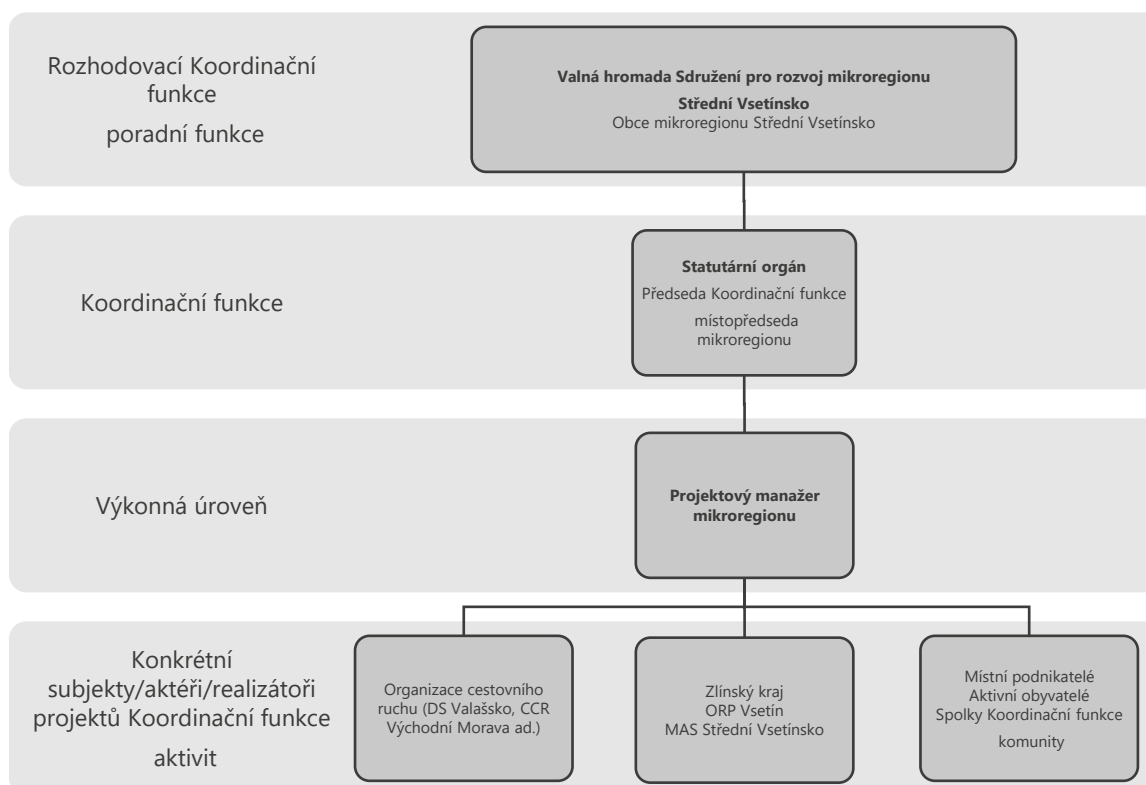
Rozhodovací Koordinační funkce
poradní funkce

Valná hromada Sdružení pro rozvoj mikroregionu
Střední Vsetínsko
Obce mikroregionu Střední Vsetínsko

Koordinační funkce

Statutární orgán
Předseda Koordinační funkce
místopředseda mikroregionu

Výkonná úroveň

Projektový manažer mikroregionu

Konkrétní subjekty/aktéři/realizátoři projektů Koordinační funkce
aktivit

Organizace cestovního ruchu (DS Valašsko, CCR Východní Morava ad.)

Zlínský kraj
ORP Vsetín
MAS Střední Vsetínsko

Místní podnikatelé
Aktivní obyvatelé
Spolky Koordinační funkce
komunity